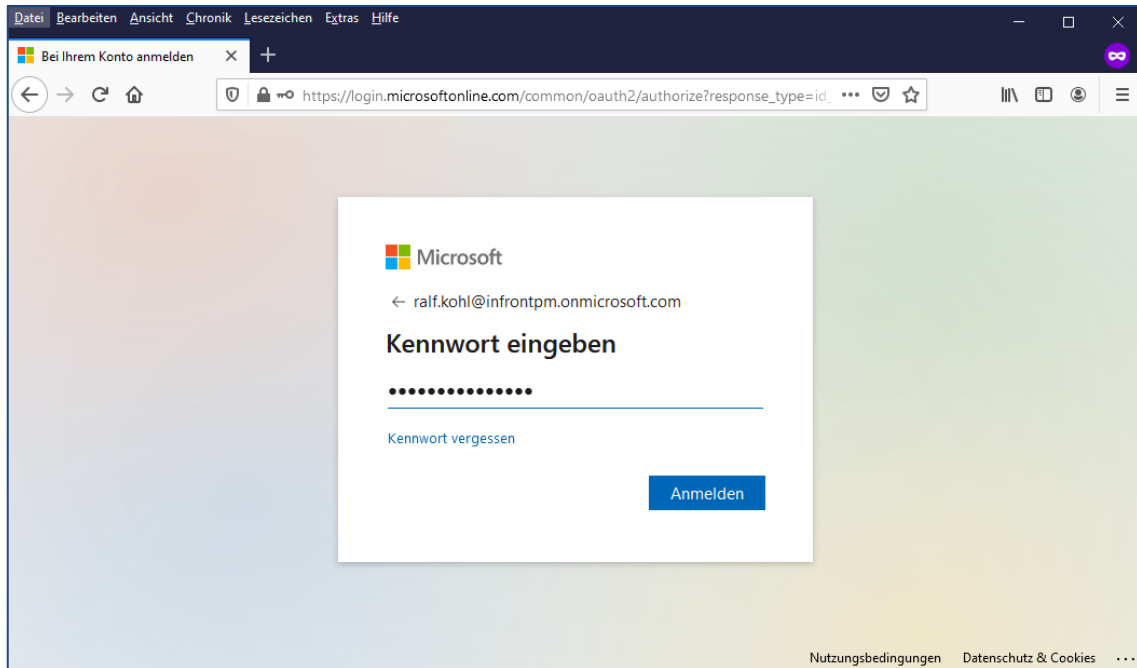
Datei Bearbeiten Ansicht Chronik Lesezeichen Extras Hilfe

Bei Ihrem Konto anmelden

https://login.microsoftonline.com/common/oauth2/authorize?response_type=id_ •••

Microsoft

← ralf.kohl@infrontpm.onmicrosoft.com

Kennwort eingeben

•••••••••••••••

Kennwort vergessen

Anmelden

Nutzungsbedingungen Datenschutz & Cookies •••